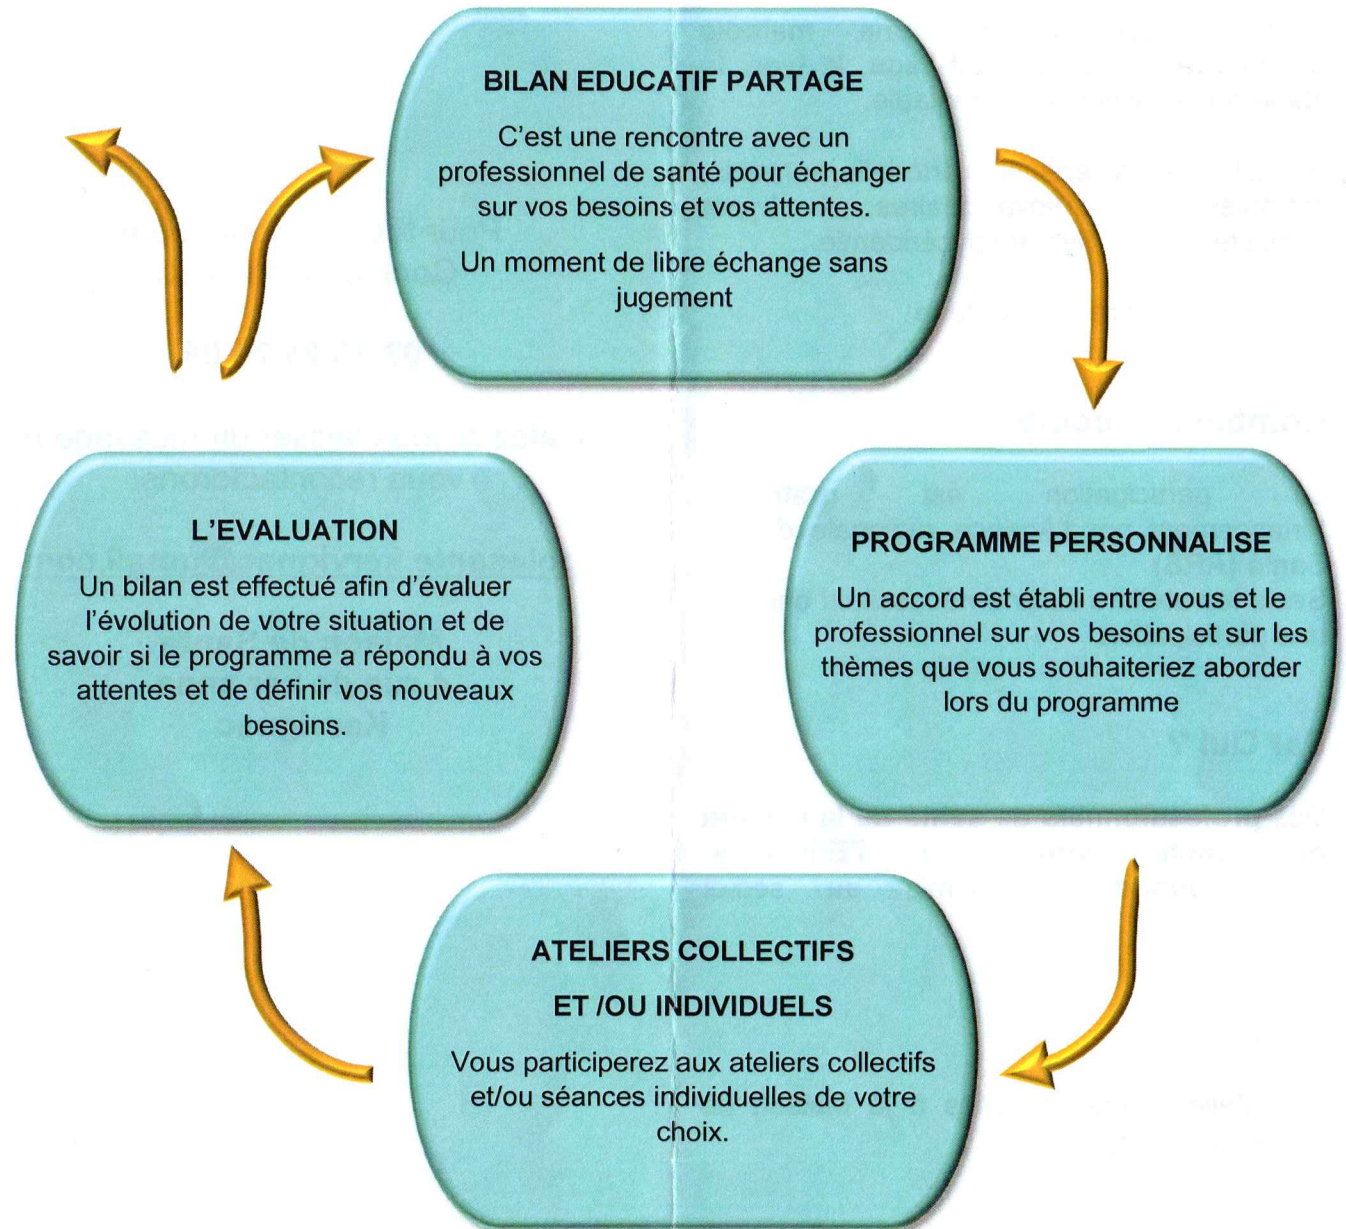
BILAN EDUCATIF PARTAGE

C'est une rencontre avec un professionnel de santé pour échanger sur vos besoins et vos attentes.

Un moment de libre échange sans jugement

PROGRAMME PERSONNALISE

Un accord est établi entre vous et le professionnel sur vos besoins et sur les thèmes que vous souhaiteriez aborder lors du programme

ATELIERS COLLECTIFS

ET /OU INDIVIDUELS

Vous participerez aux ateliers collectifs et/ou séances individuelles de votre choix.

L'EVALUATION

Un bilan est effectué afin d'évaluer l'évolution de votre situation et de savoir si le programme a répondu à vos attentes et de définir vos nouveaux besoins.